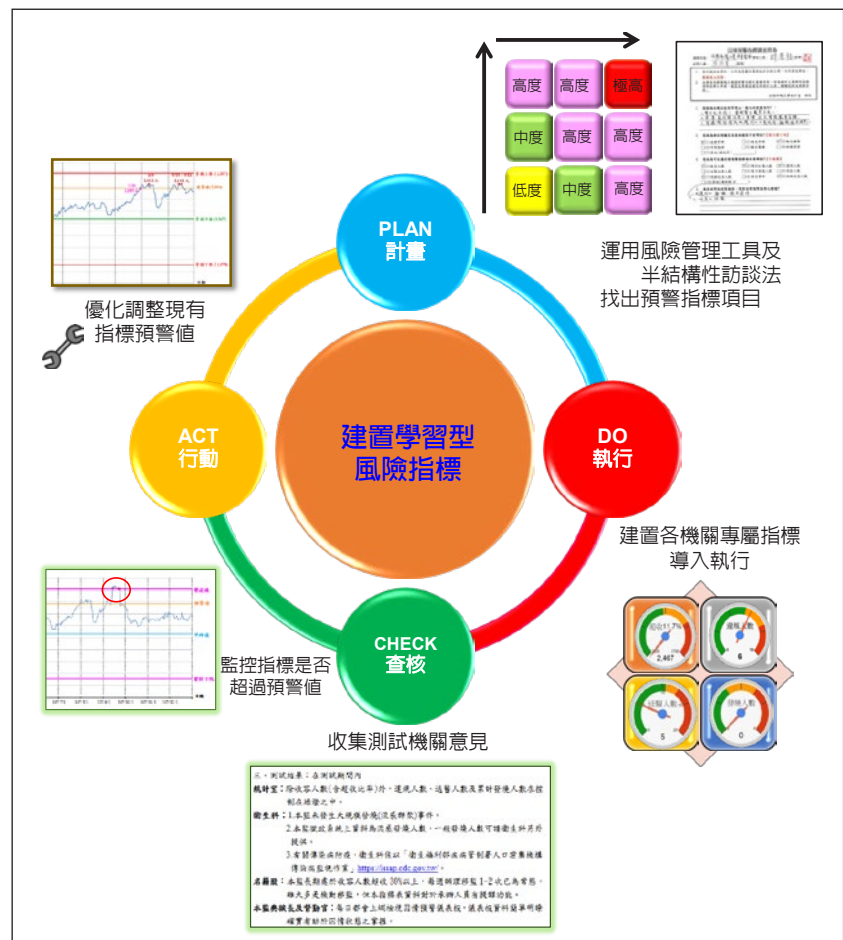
| 高度 | 高度 | 極高 |
|---|---|---|
| 中度 | 高度 | 高度 |
| 低度 | 中度 | 高度 |

PLAN
計畫

運用風險管理工具及
半結構性訪談法
找出預警指標項目

優化調整現有
指標預警值

建置學習型
風險指標

ACT
行動

DO
執行

建置各機關專屬指標
導入執行

CHECK
查核

監控指標是否
超過預警值

收集測試機關意見

三、測試結果：在測試期間內

航時室：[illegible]

衛生科：1.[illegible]
2.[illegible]
3.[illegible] https://iasap.cdc.gov.tw/ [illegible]

名醫院：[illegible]

本監所統計及督導室：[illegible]